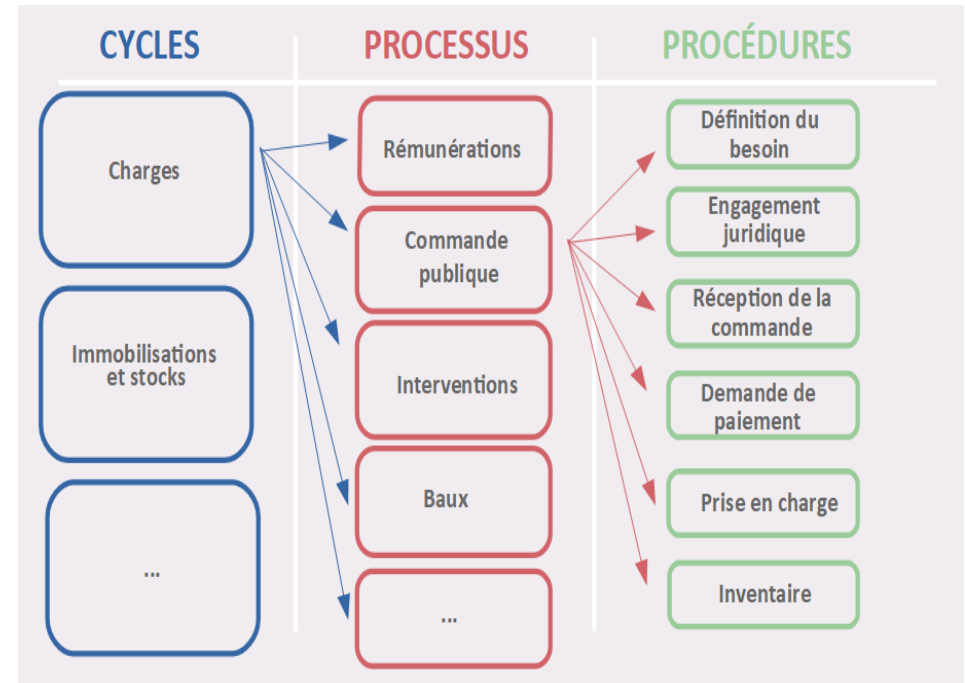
CYCLES

PROCESSUS

PROCÉDURES

Charges

Immobilisations et stocks

...

Rémunérations

Commande publique

Interventions

Baux

...

Définition du besoin

Engagement juridique

Réception de la commande

Demande de paiement

Prise en charge

Inventaire